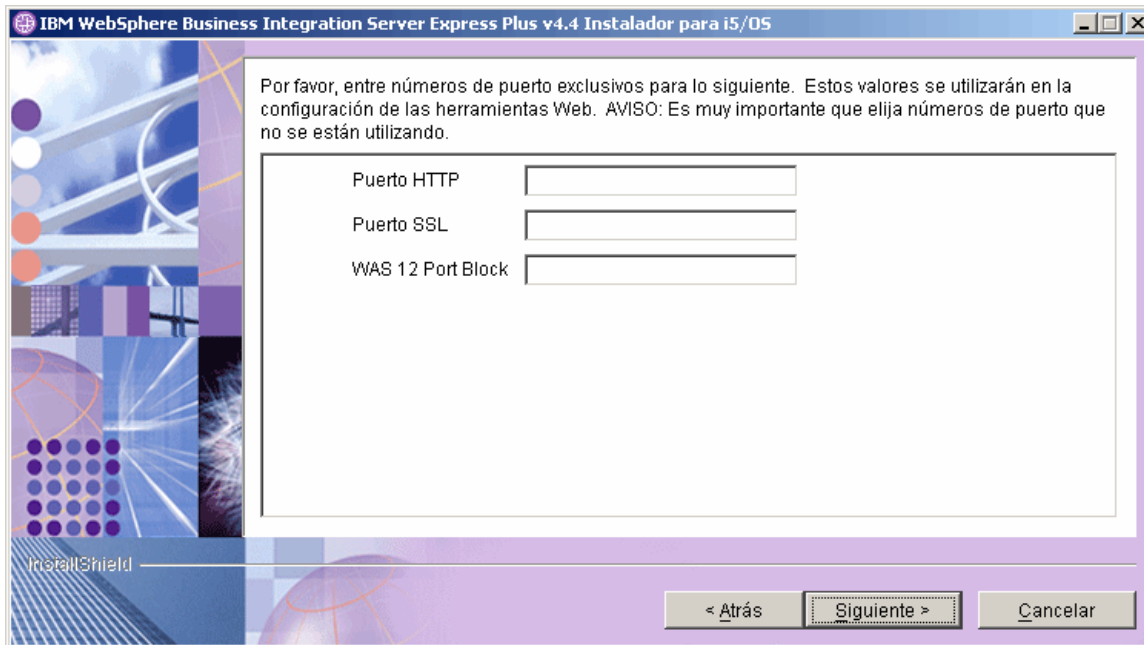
IBM WebSphere Business Integration Server Express Plus v4.4 Instalador para i5/OS

Por favor, entre números de puerto exclusivos para lo siguiente. Estos valores se utilizarán en la configuración de las herramientas Web. AVISO: Es muy importante que elija números de puerto que no se están utilizando.

Puerto HTTP

Puerto SSL

WAS 12 Port Block

InstallShield

< Atrás

Siguiente >

Cancelar